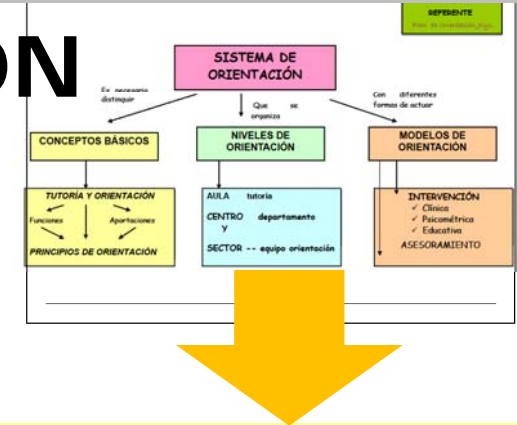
ON

REFERENTE
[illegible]

SISTEMA DE ORIENTACIÓN

Es necesario distinguir

Que se organiza

Con diferentes formas de actuar

CONCEPTOS BÁSICOS

NIVELES DE ORIENTACIÓN

MODELOS DE ORIENTACIÓN

TUTORÍA Y ORIENTACIÓN
Funciones
Aportaciones
PRINCIPIOS DE ORIENTACIÓN

AULA tutoría
CENTRO departamento y
SECTOR -- equipo orientación

INTERVENCIÓN
✓ Clínica
✓ Psicométrica
✓ Educativa
ASESORAMIENTO